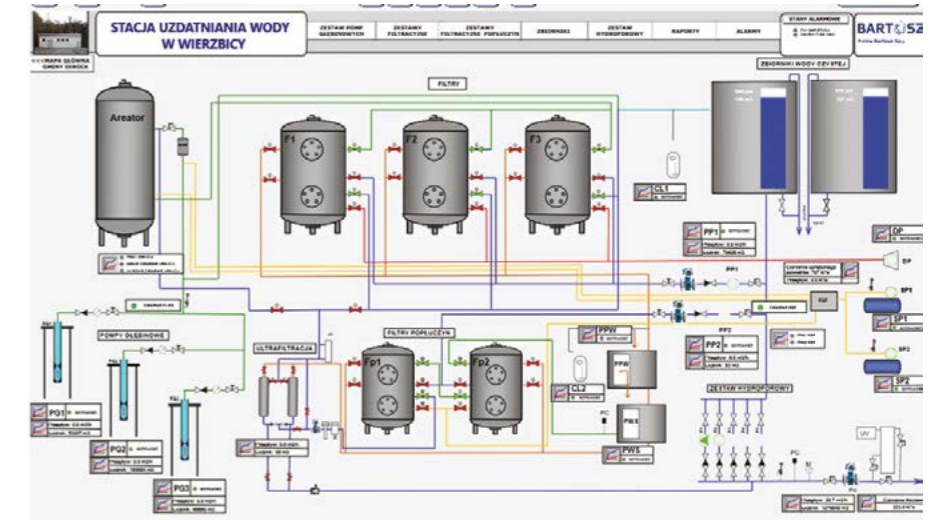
STACJA UZDATNIANIA WODY W WIERZBICY

<<<MAPA GŁÓWNA GMINY SEROCK

ZESTAW POMP GŁĘBINOWYCH

ZESTAWY FILTRACYJNE

ZESTAWY FILTRACYJNE POPŁUCZYN

ZBIORNIKI

ZESTAW HYDROFOROWY

RAPORTY

ALARMY

STANY ALARMOWE

BARTOSZ

FILTRY

ZBIORNIKI WODY CZYSTEJ

Areator

F1

F2

F3

CL1

PP1

DP

SP1

SP2

POMPY GŁĘBINOWE

ULTRAFILTRACJA

FILTRY POPŁUCZYN

Fp1

Fp2

PPW

CL2

PP2

PWS

ZESTAW HYDROFOROWY

PG1

PG2

PG3

UV

PC